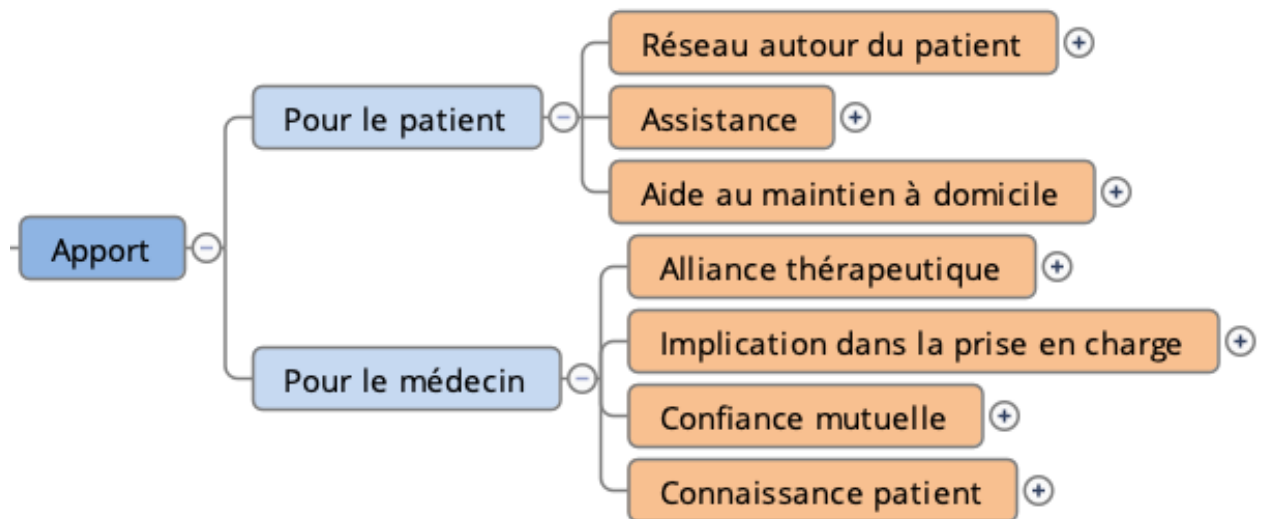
Apport

Pour le patient

Réseau autour du patient

Assistance

Aide au maintien à domicile

Pour le médecin

Alliance thérapeutique

Implication dans la prise en charge

Confiance mutuelle

Connaissance patient